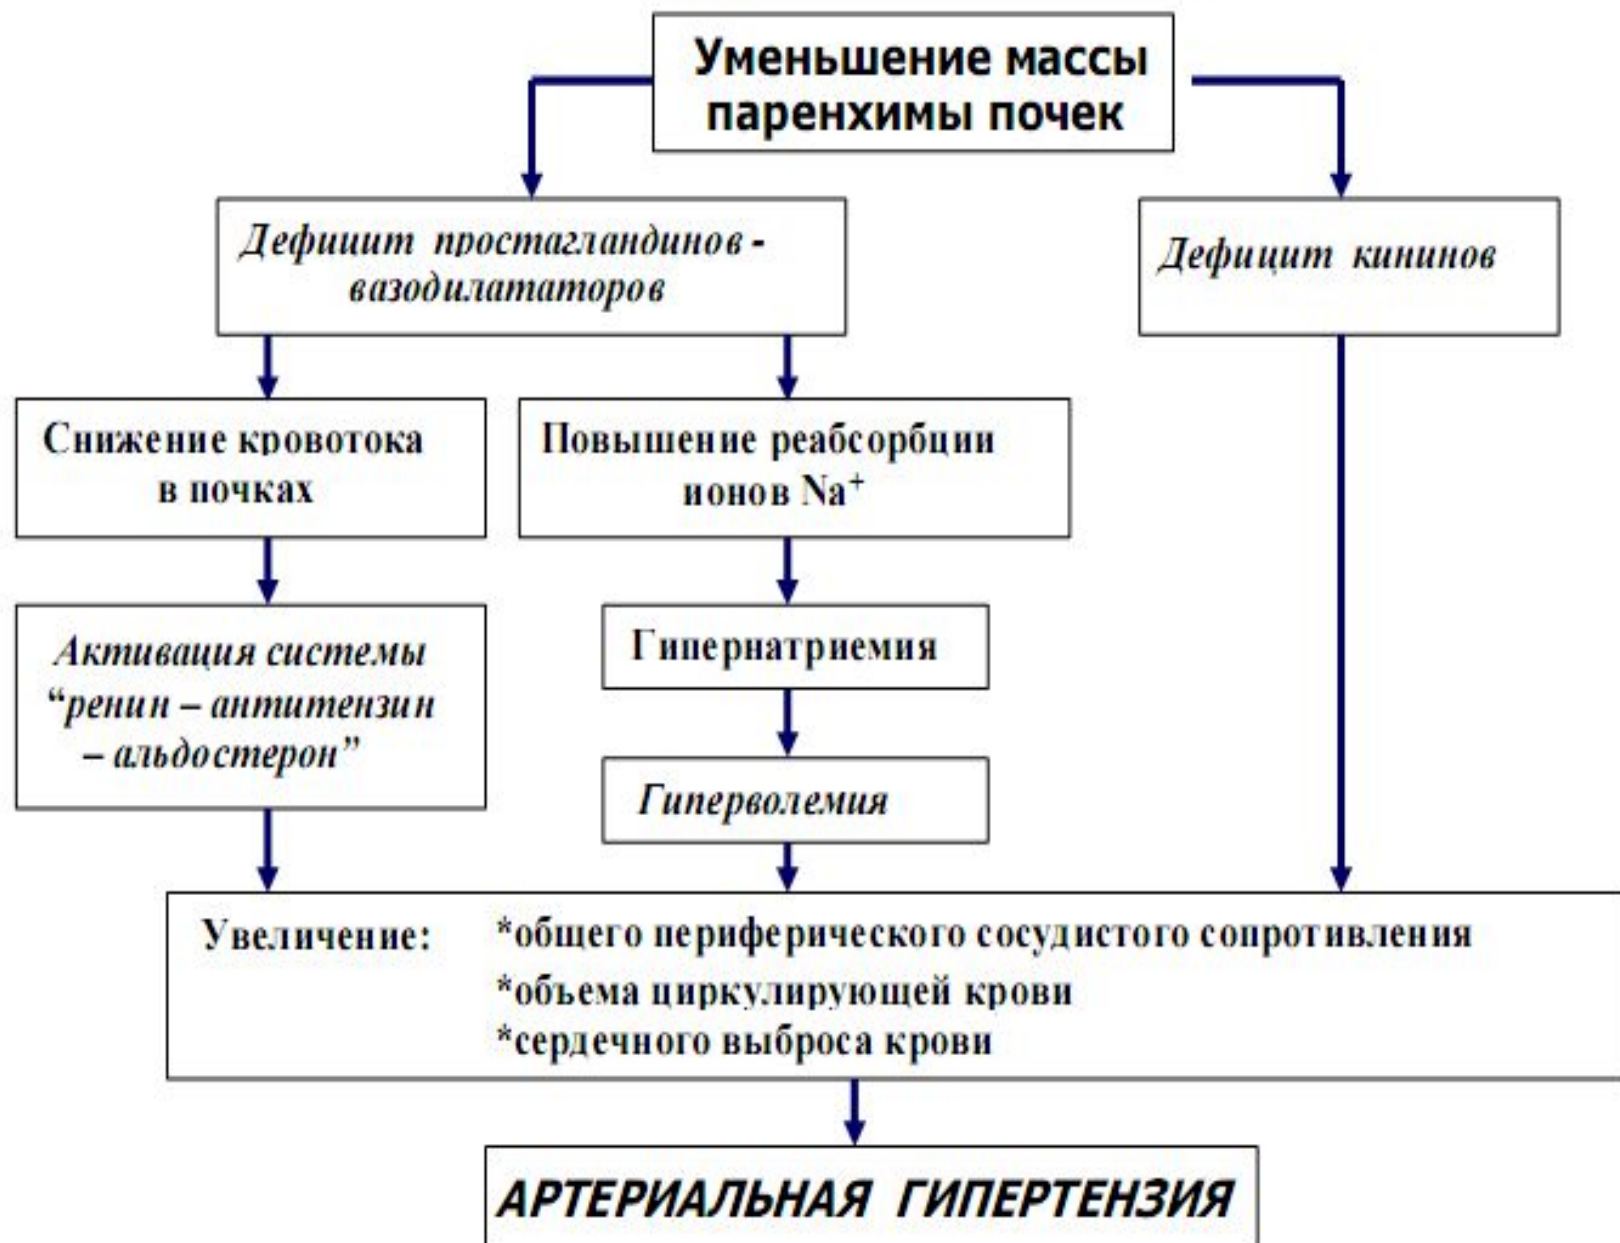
Уменьшение массы паренхимы почек

Дефицит простагландинов - вазодилататоров

Дефицит кининов

Снижение кровотока в почках

Повышение реабсорбции ионов $Na^+$

Активация системы “ренин – антитензин – альдостерон”

Гипернатриемия

Гиперволемия

Увеличение: *общего периферического сосудистого сопротивления
*объема циркулирующей крови
*сердечного выброса крови

АРТЕРИАЛЬНАЯ ГИПЕРТЕНЗИЯ